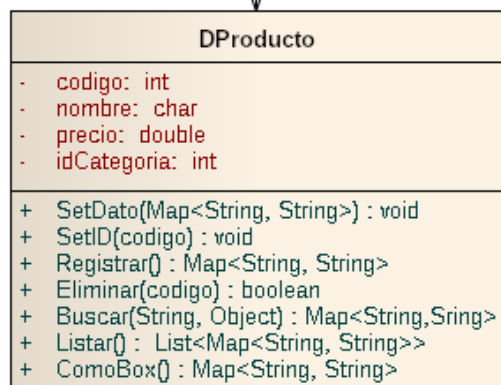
DProducto

- codigo: int
- nombre: char
- precio: double
- idCategoria: int

+ SetDato(Map<String, String>) : void
+ SetID(codigo) : void
+ Registrar() : Map<String, String>
+ Eliminar(codigo) : boolean
+ Buscar(String, Object) : Map<String,Sring>
+ Listar() : List<Map<String, String>>
+ ComoBox() : Map<String, String>